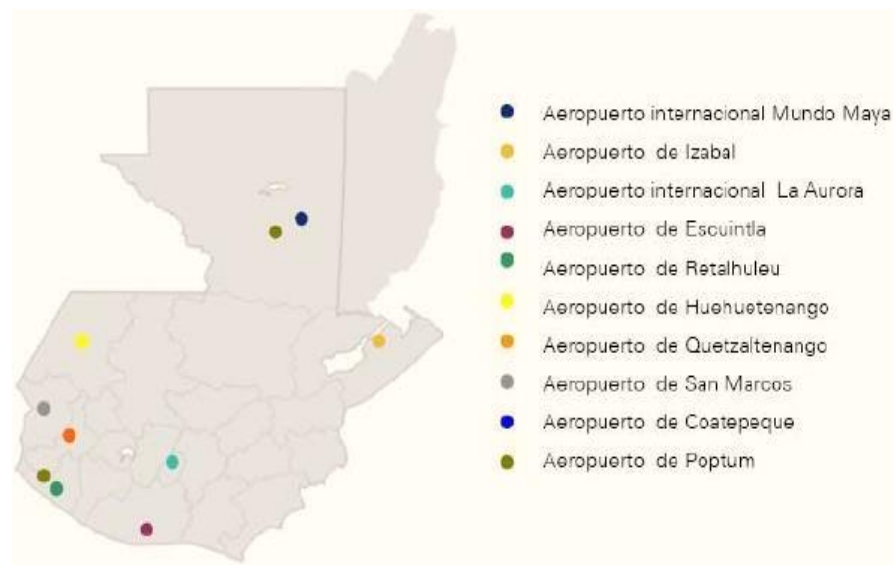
Aeropuerto internacional Mundo Maya
Aeropuerto de Izabal
Aeropuerto internacional La Aurora
Aeropuerto de Escuintla
Aeropuerto de Retalhuleu
Aeropuerto de Huehuetenango
Aeropuerto de Quetzaltenango
Aeropuerto de San Marcos
Aeropuerto de Coatepeque
Aeropuerto de Poptum